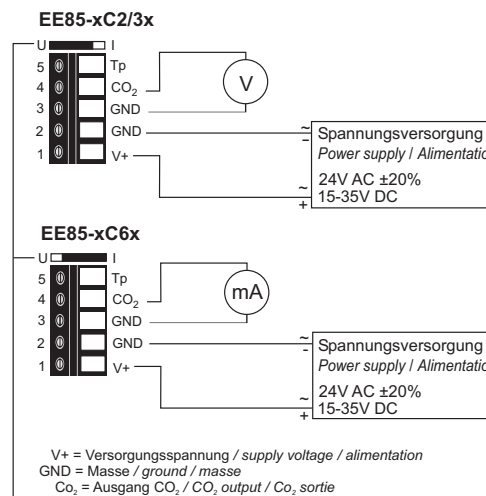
EE85-xC2/3x

U I
5 Tp
4 $CO_2$
3 GND
2 GND
1 V+

V

Spannungsversorgung
*Power supply / Alimentatio*
24V AC ±20%
15-35V DC

EE85-xC6x

U I
5 Tp
4 $CO_2$
3 GND
2 GND
1 V+

mA

Spannungsversorgung
*Power supply / Alimentatio*
24V AC ±20%
15-35V DC

V+ = Versorgungsspannung */ supply voltage / alimentation*
GND = Masse */ ground / masse*
$Co_2$ = Ausgang $CO_2$ */ $CO_2$ output / $Co_2$ sortie*